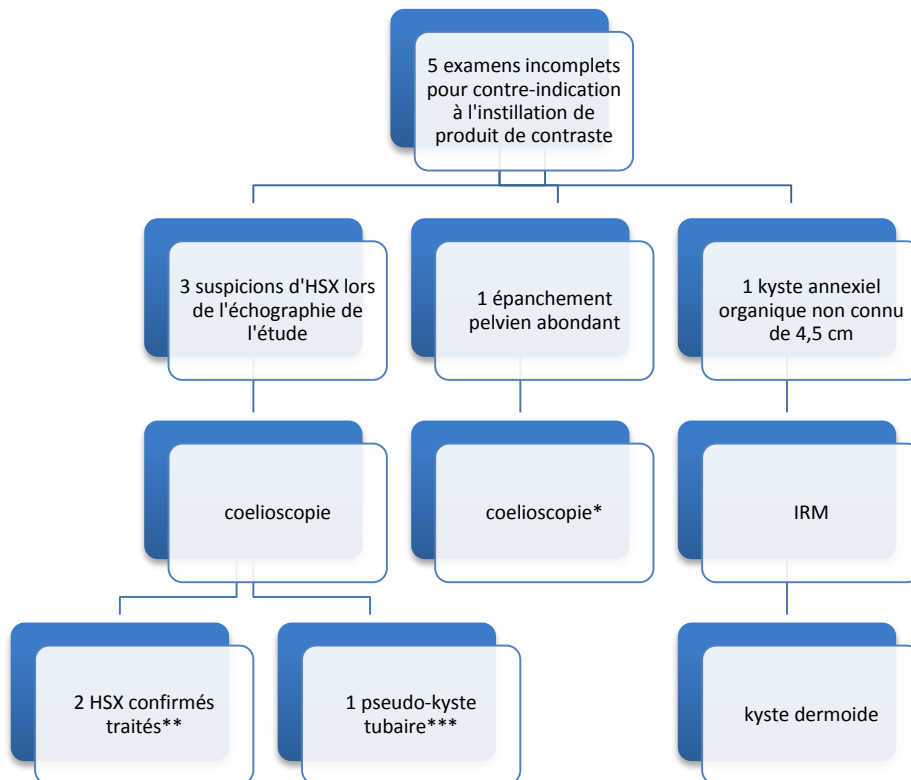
5 examens incomplets pour contre-indication à l'instillation de produit de contraste

3 suspicions d'HSX lors de l'échographie de l'étude

1 épanchement pelvien abondant

1 kyste annexiel organique non connu de 4,5 cm

coelioscopie

coelioscopie*

IRM

2 HSX confirmés traités**

1 pseudo-kyste tubaire***

kyste dermoide